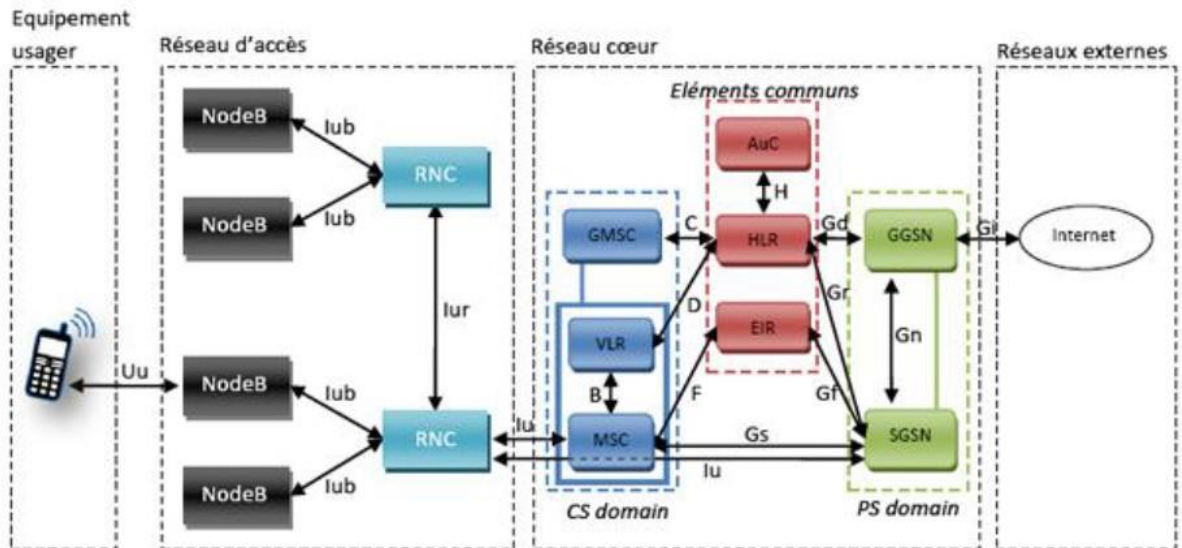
Equipement usager

Réseau d'accès

Réseau cœur

Réseaux externes

Eléments communs

NodeB

Iub

RNC

NodeB

Iub

Iur

Uu

NodeB

Iub

RNC

NodeB

Iub

AuC

H

GMSC

C

HLR

Gd

GGSN

Gi

Internet

D

Gr

VLR

EIR

Gn

B

F

Gf

Iu

MSC

Gs

SGSN

Iu

CS domain

PS domain